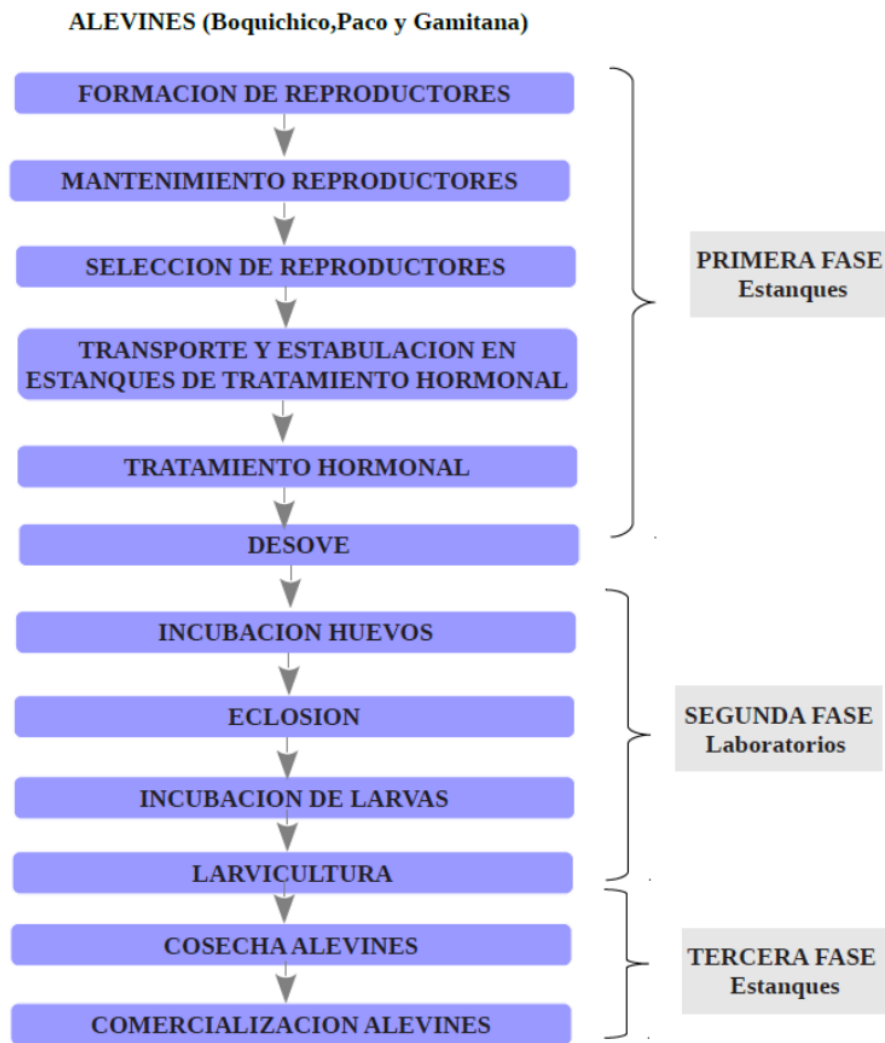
ALEVINES (Boquichico,Paco y Gamitana)

FORMACION DE REPRODUCTORES

MANTENIMIENTO REPRODUCTORES

SELECCION DE REPRODUCTORES

TRANSPORTE Y ESTABULACION EN ESTANQUES DE TRATAMIENTO HORMONAL

TRATAMIENTO HORMONAL

DESOVE

PRIMERA FASE
Estanques

INCUBACION HUEVOS

ECLOSION

INCUBACION DE LARVAS

LARVICULTURA

SEGUNDA FASE
Laboratorios

COSECHA ALEVINES

COMERCIALIZACION ALEVINES

TERCERA FASE
Estanques